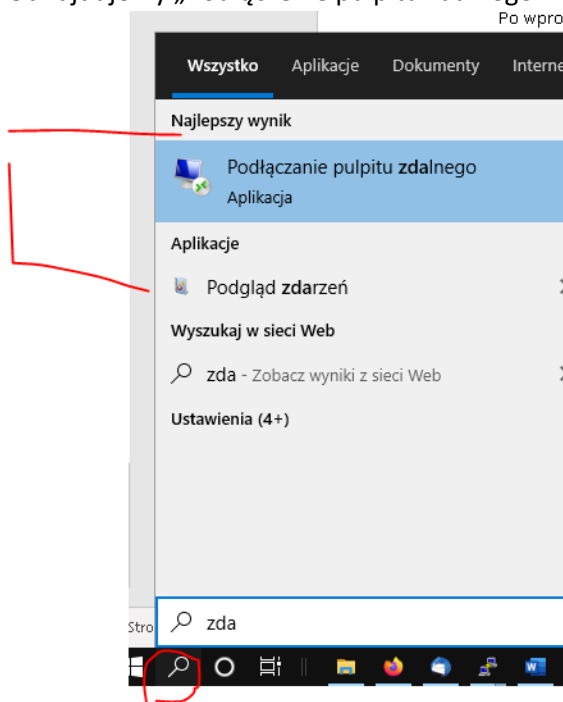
Po wpro

Wszystko Aplikacje Dokumenty Interne

Najlepszy wynik

Podłączanie pulpitu zdalnego
Aplikacja

Aplikacje

Podgląd zdarzeń

Wyszukaj w sieci Web

zda - Zobacz wyniki z sieci Web

Ustawienia (4+)

Stro

zda